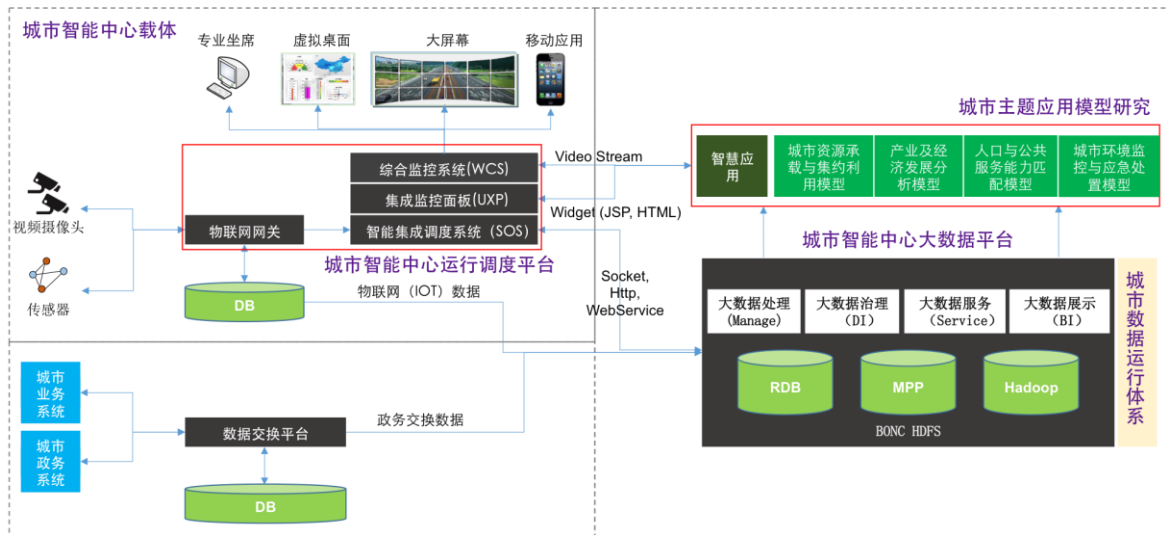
城市智能中心载体

专业坐席

虚拟桌面

大屏幕

移动应用

城市主题应用模型研究

综合监控系统(WCS)

集成监控面板(UXP)

物联网网关

智能集成调度系统 (SOS)

Video Stream

Widget (JSP, HTML)

智慧应用

城市资源承载与集约利用模型

产业及经济发展分析模型

人口与公共服务能力匹配模型

城市环境监控与应急处置模型

视频摄像头

传感器

城市智能中心运行调度平台

城市智能中心大数据平台

DB

物联网 (IOT) 数据

Socket, Http, WebService

大数据处理 (Manage)

大数据治理 (DI)

大数据服务 (Service)

大数据展示 (BI)

城市数据运行体系

RDB

MPP

Hadoop

BONC HDFS

城市业务系统

城市政务系统

数据交换平台

政务交换数据

DB